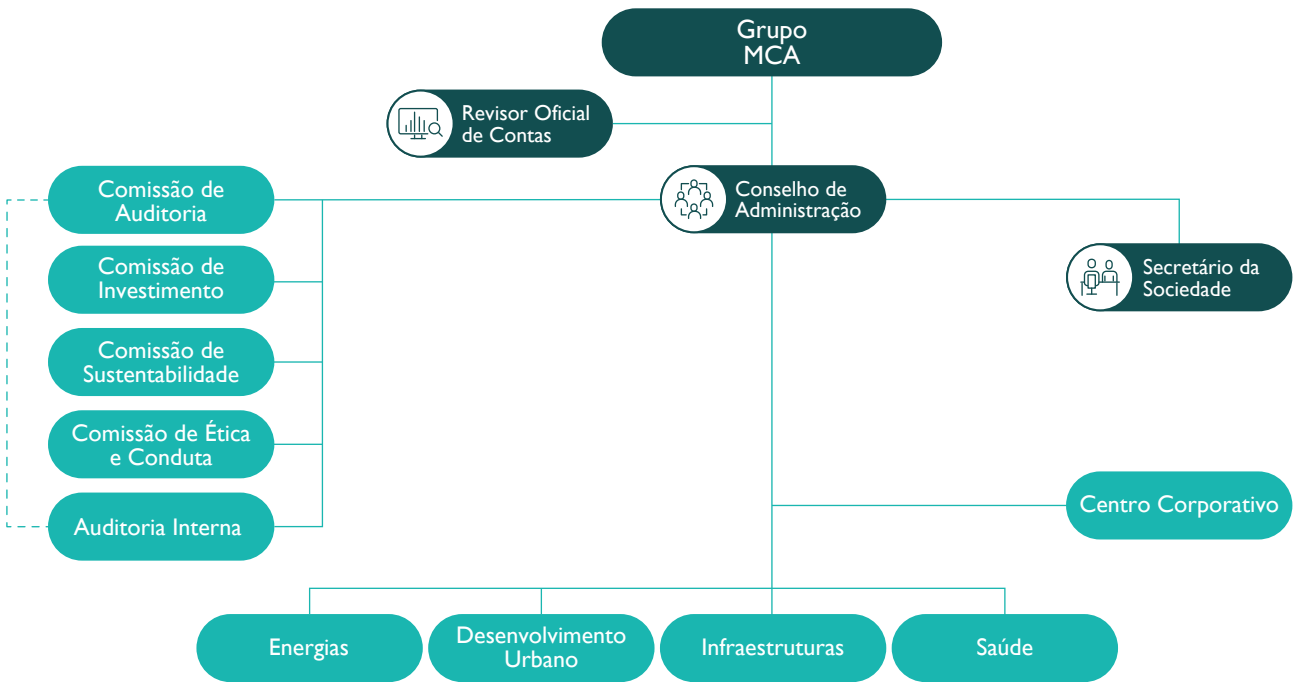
Grupo MCA

Revisor Oficial de Contas

Comissão de Auditoria

Conselho de Administração

Comissão de Investimento

Secretário da Sociedade

Comissão de Sustentabilidade

Comissão de Ética e Conduta

Auditoria Interna

Centro Corporativo

Energias

Desenvolvimento Urbano

Infraestruturas

Saúde